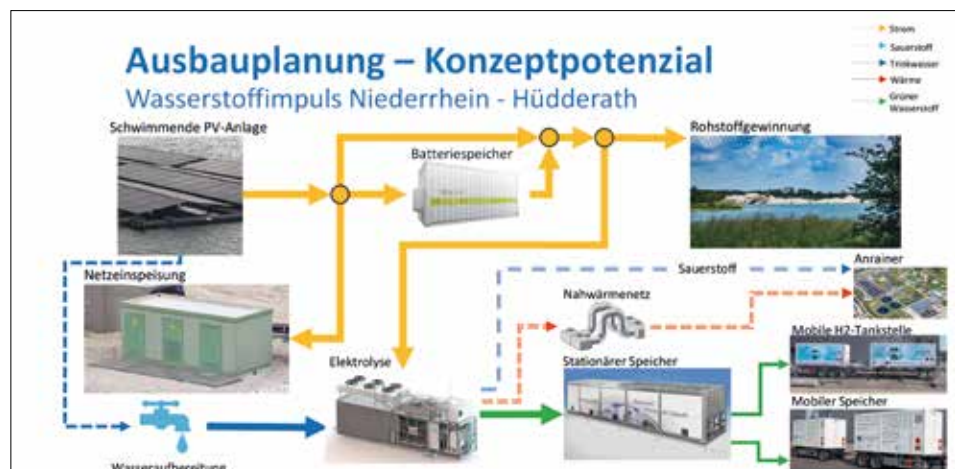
Ausbauplanung – Konzeptpotenzial
Wasserstoffimpuls Niederrhein - Hüdderath

Strom
Sauerstoff
Trinkwasser
Wärme
Grüner Wasserstoff

Schwimmende PV-Anlage
Batteriespeicher
Rohstoffgewinnung
Netzeinspeisung
Sauerstoff
Anrainer
Nahwärmenetz
Mobile H2-Tankstelle
Elektrolyse
Stationärer Speicher
Mobiler Speicher
Wasseraufbereitung